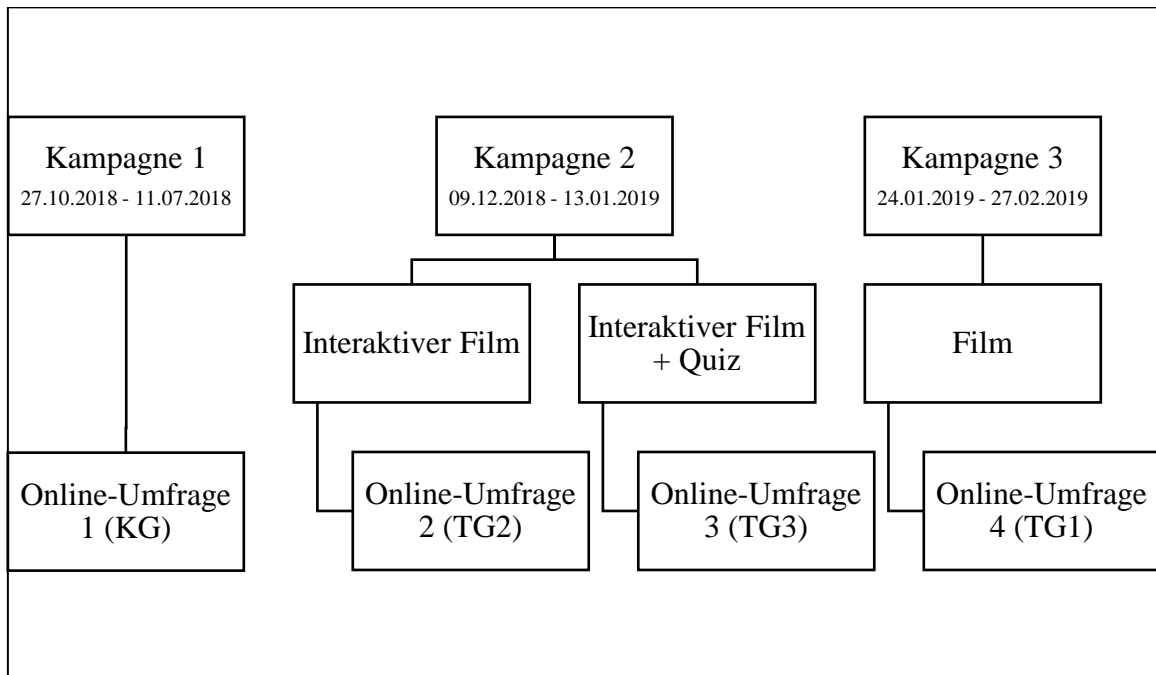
Kampagne 1
27.10.2018 - 11.07.2018

Kampagne 2
09.12.2018 - 13.01.2019

Kampagne 3
24.01.2019 - 27.02.2019

Interaktiver Film

Interaktiver Film + Quiz

Film

Online-Umfrage 1 (KG)

Online-Umfrage 2 (TG2)

Online-Umfrage 3 (TG3)

Online-Umfrage 4 (TG1)